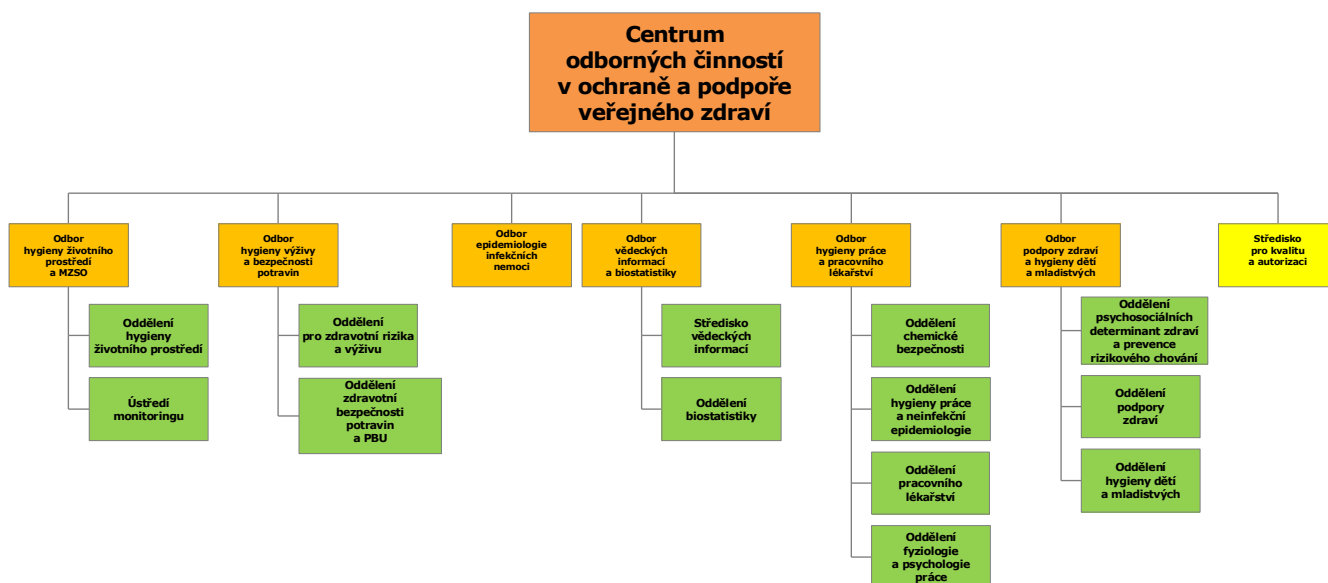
Centrum odborných činností v ochraně a podpoře veřejného zdraví

Odbor hygieny životního prostředí a MZSO

Oddělení hygieny životního prostředí

Ústředí monitoringu

Odbor hygieny výživy a bezpečnosti potravin

Oddělení pro zdravotní rizika a výživu

Oddělení zdravotní bezpečnosti potravin a PBU

Odbor epidemiologie infekčních nemocí

Odbor vědeckých informací a biostatistiky

Středisko vědeckých informací

Oddělení biostatistiky

Odbor hygieny práce a pracovního lékařství

Oddělení chemické bezpečnosti

Oddělení hygieny práce a neinfekční epidemiologie

Oddělení pracovního lékařství

Oddělení fyziologie a psychologie práce

Odbor podpory zdraví a hygieny dětí a mladistvých

Oddělení psychosociálních determinant zdraví a prevence rizikového chování

Oddělení podpory zdraví

Oddělení hygieny dětí a mladistvých

Středisko pro kvalitu a autorizaci